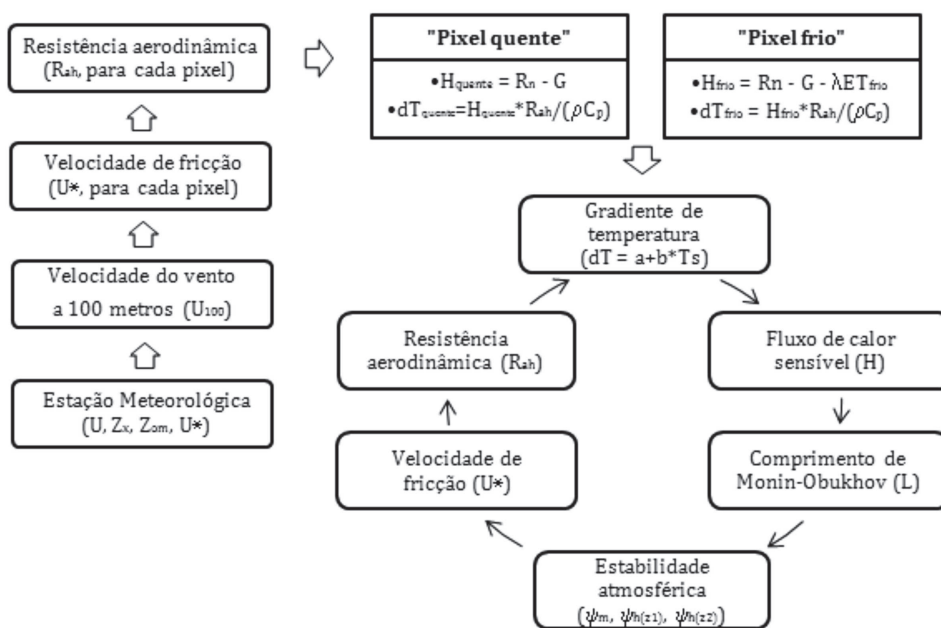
Resistência aerodinâmica ($R_{ah}$, para cada pixel)

Velocidade de fricção ($U*$, para cada pixel)

Velocidade do vento a 100 metros ($U_{100}$)

Estação Meteorológica ($U$, $Z_x$, $Z_{om}$, $U*$)

"Pixel quente"

•$H_{quente} = R_n - G$
•$dT_{quente} = H_{quente} * R_{ah} / (\rho C_p)$

"Pixel frio"

•$H_{frio} = Rn - G - \lambda ET_{frio}$
•$dT_{frio} = H_{frio} * R_{ah} / (\rho C_p)$

Gradiente de temperatura ($dT = a + b * Ts$)

Fluxo de calor sensível (H)

Comprimento de Monin-Obukhov (L)

Estabilidade atmosférica ($\psi_m$, $\psi_{h(z1)}$, $\psi_{h(z2)}$)

Velocidade de fricção ($U*$)

Resistência aerodinâmica ($R_{ah}$)